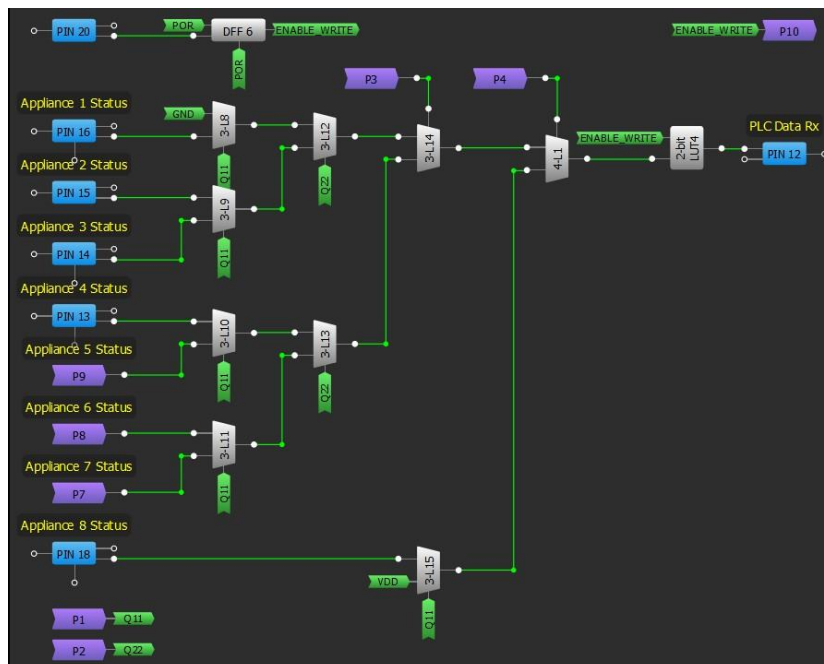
PIN 20
POR
DFF 6
ENABLE_WRITE
POR
ENABLE_WRITE
P10
P3
P4
Appliance 1 Status
GND
PIN 16
3-L8
3-L12
3-L14
ENABLE_WRITE
2-bit LUT4
PLC Data Rx
4-L1
PIN 12
Q11
Q22
Appliance 2 Status
PIN 15
3-L9
Appliance 3 Status
PIN 14
Q11
Appliance 4 Status
PIN 13
3-L10
3-L13
Appliance 5 Status
P9
Q11
Q22
Appliance 6 Status
P8
3-L11
Appliance 7 Status
P7
Q11
Appliance 8 Status
PIN 18
3-L15
VDD
Q11
P1
Q11
P2
Q22